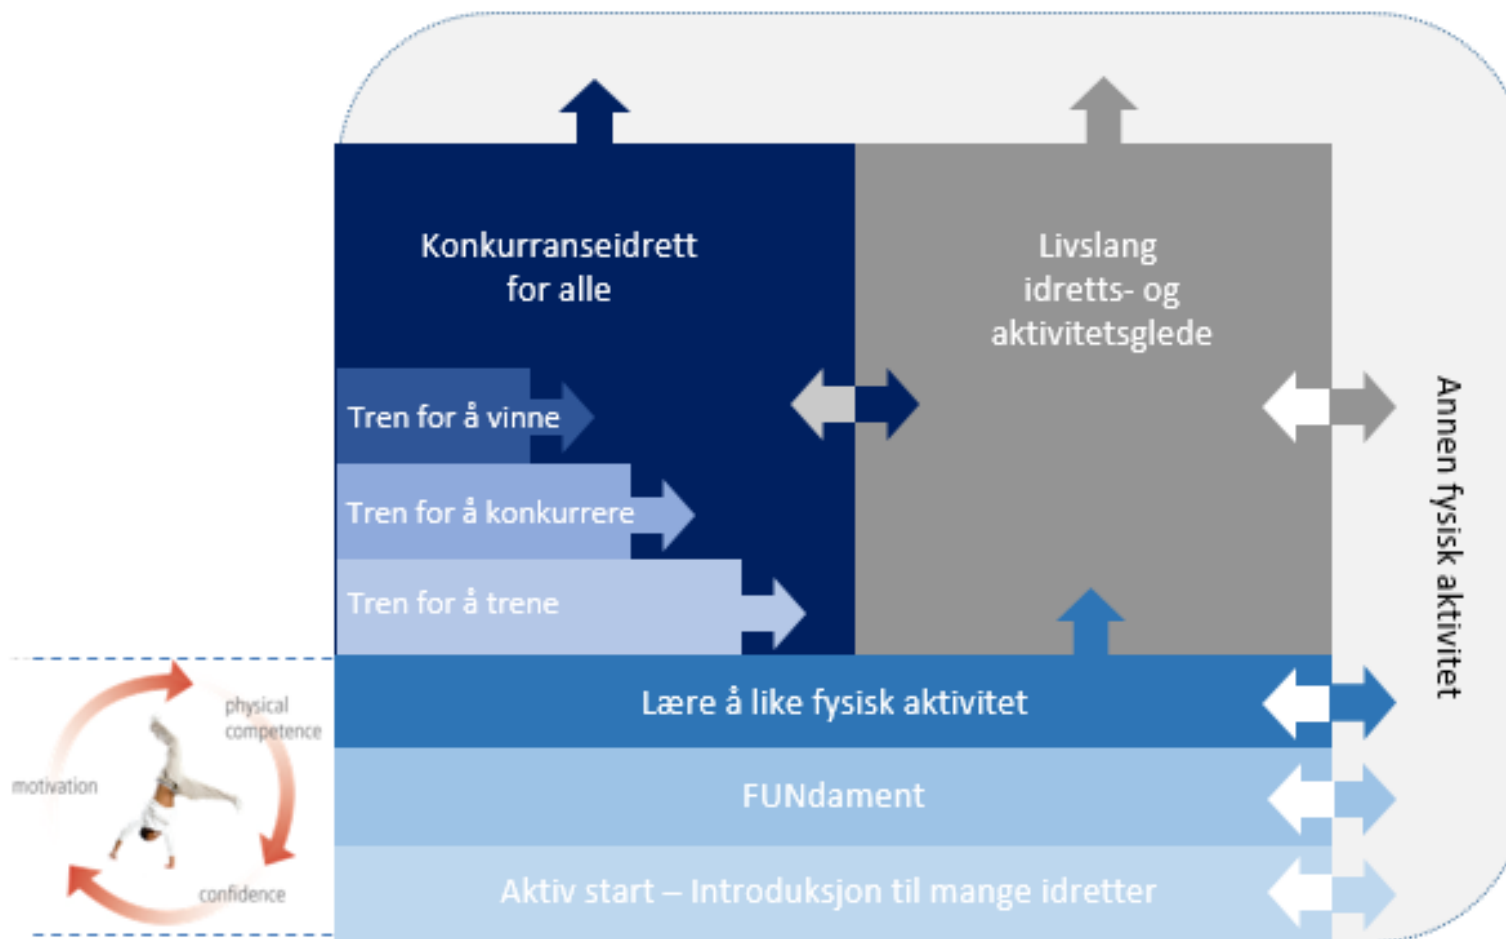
Konkurranseidrett for alle

Livslang idretts- og aktivitetsglede

Tren for å vinne

Tren for å konkurrere

Tren for å trene

Annen fysisk aktivitet

physical competence

motivation

confidence

Lære å like fysisk aktivitet

FUNdament

Aktiv start – Introduksjon til mange idretter